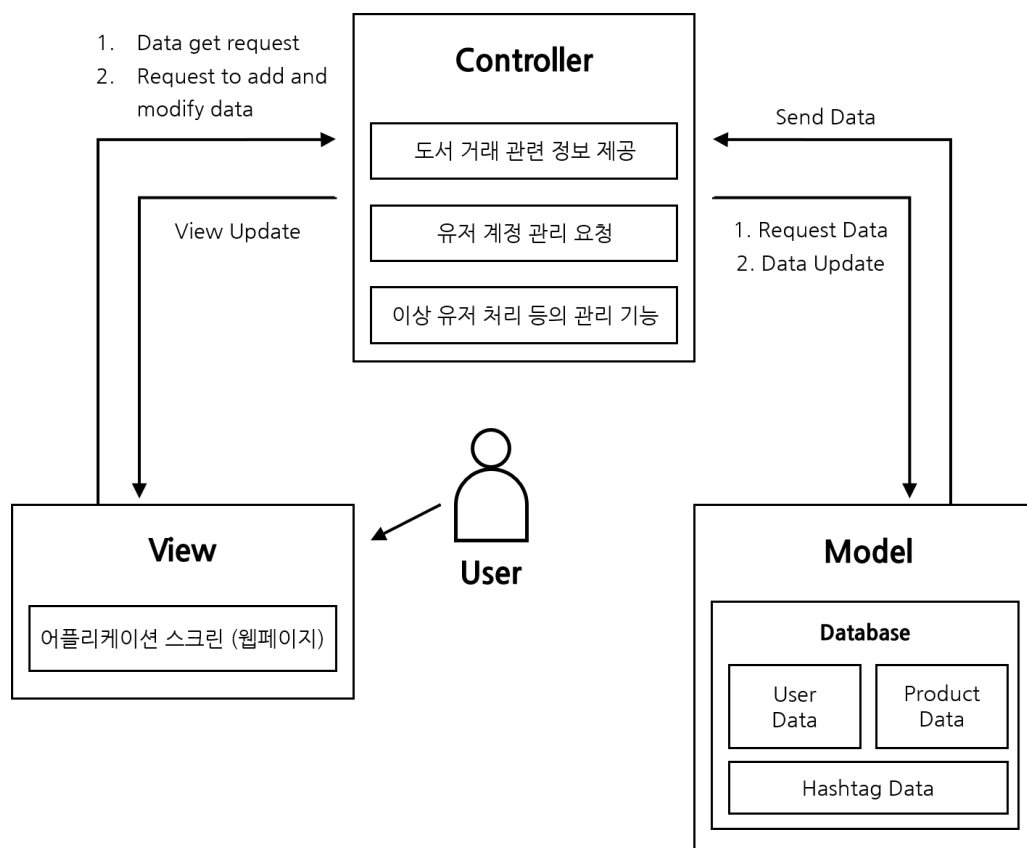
1. Data get request
2. Request to add and modify data

Controller

도서 거래 관련 정보 제공

유저 계정 관리 요청

이상 유저 처리 등의 관리 기능

Send Data

View Update

1. Request Data
2. Data Update

View

어플리케이션 스크린 (웹페이지)

User

Model

Database

User Data

Product Data

Hashtag Data